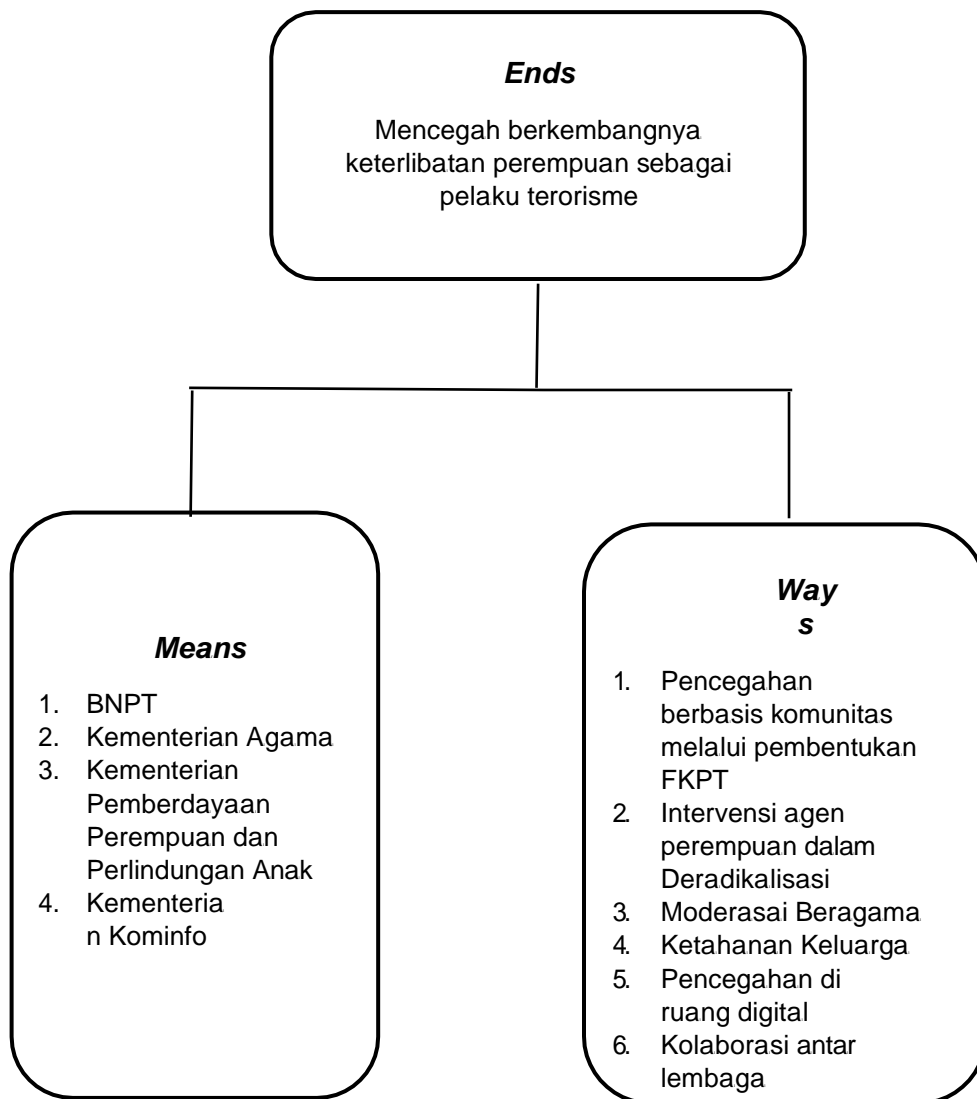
*Ends*

Mencegah berkembangnya keterlibatan perempuan sebagai pelaku terorisme

*Means*

1. BNPT
2. Kementerian Agama
3. Kementerian Pemberdayaan Perempuan dan Perlindungan Anak
4. Kementeria n Kominfo

*Way s*

1. Pencegahan berbasis komunitas melalui pembentukan FKPT
2. Intervensi agen perempuan dalam Deradikalisasi
3. Moderasai Beragama
4. Ketahanan Keluarga
5. Pencegahan di ruang digital
6. Kolaborasi antar lembaga